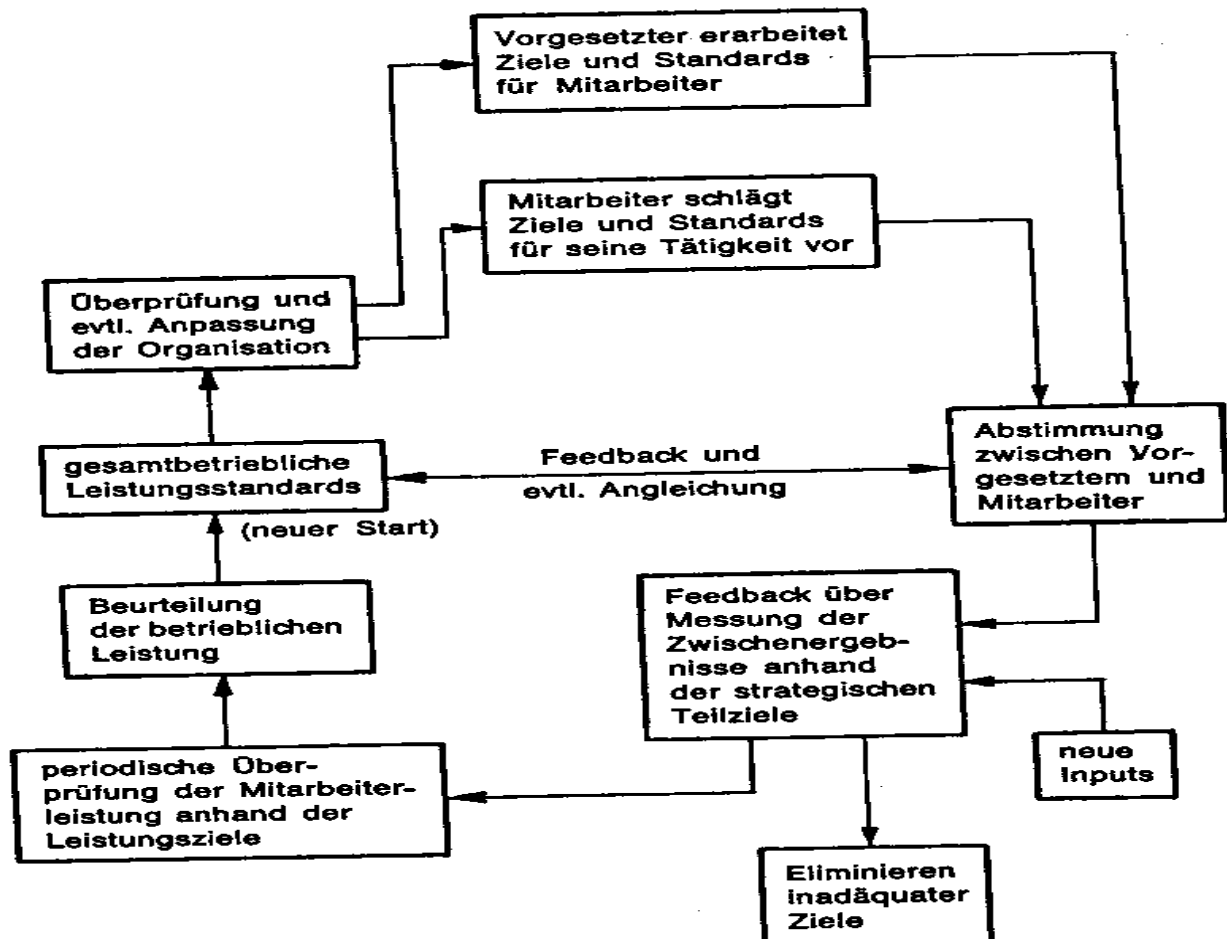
Vorgesetzter erarbeitet Ziele und Standards für Mitarbeiter

Mitarbeiter schlägt Ziele und Standards für seine Tätigkeit vor

Überprüfung und evtl. Anpassung der Organisation

gesamtbetriebliche Leistungsstandards

Feedback und evtl. Angleichung

Abstimmung zwischen Vorgesetztem und Mitarbeiter

(neuer Start)

Beurteilung der betrieblichen Leistung

Feedback über Messung der Zwischenergebnisse anhand der strategischen Teilziele

neue Inputs

periodische Überprüfung der Mitarbeiterleistung anhand der Leistungsziele

Eliminieren inadäquater Ziele